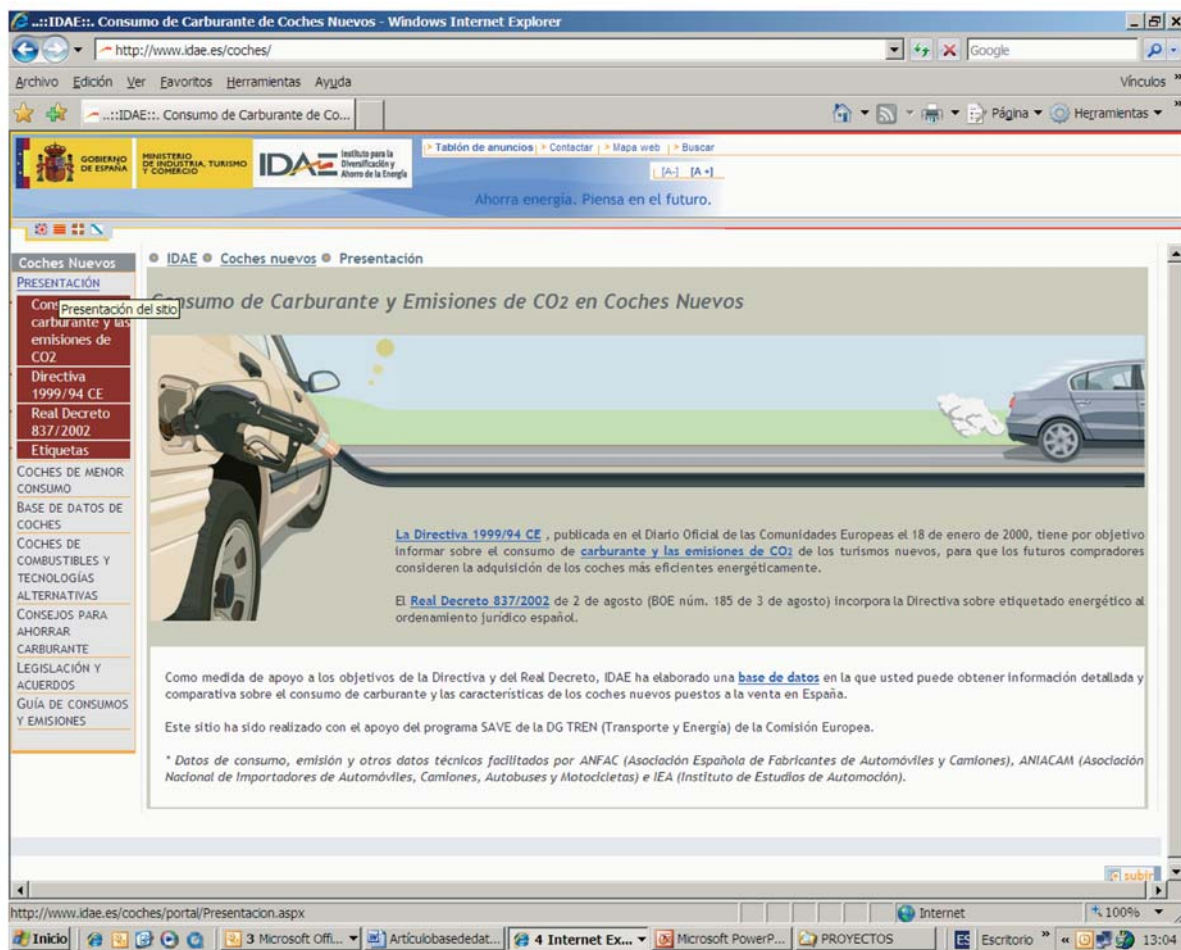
..::IDAE::. Consumo de Carburante de Coches Nuevos - Windows Internet Explorer

http://www.idae.es/coches/

Google

Archivo Edición Ver Favoritos Herramientas Ayuda

Vínculos

..::IDAE::. Consumo de Carburante de Co...

Página ▾ Herramientas ▾

GOBIERNO DE ESPAÑA

MINISTERIO DE INDUSTRIA, TURISMO Y COMERCIO

IDAE Instituto para la Diversificación y Ahorro de la Energía

Tablón de anuncios | Contactar | Mapa web | Buscar

[A-] [A+]

Ahorra energía. Piensa en el futuro.

Coches Nuevos
PRESENTACIÓN
Cons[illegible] carburante y las emisiones de CO2
Presentación del sitio
Directiva 1999/94 CE
Real Decreto 837/2002
Etiquetas
COCHES DE MENOR CONSUMO
BASE DE DATOS DE COCHES
COCHES DE COMBUSTIBLES Y TECNOLOGÍAS ALTERNATIVAS
CONSEJOS PARA AHORRAR CARBURANTE
LEGISLACIÓN Y ACUERDOS
GUÍA DE CONSUMOS Y EMISIONES

IDAE ● Coches nuevos ● Presentación

Consumo de Carburante y Emisiones de CO2 en Coches Nuevos

La Directiva 1999/94 CE, publicada en el Diario Oficial de las Comunidades Europeas el 18 de enero de 2000, tiene por objetivo informar sobre el consumo de carburante y las emisiones de CO2 de los turismos nuevos, para que los futuros compradores consideren la adquisición de los coches más eficientes energéticamente.

El Real Decreto 837/2002 de 2 de agosto (BOE núm. 185 de 3 de agosto) incorpora la Directiva sobre etiquetado energético al ordenamiento jurídico español.

Como medida de apoyo a los objetivos de la Directiva y del Real Decreto, IDAE ha elaborado una base de datos en la que usted puede obtener información detallada y comparativa sobre el consumo de carburante y las características de los coches nuevos puestos a la venta en España.

Este sitio ha sido realizado con el apoyo del programa SAVE de la DG TREN (Transporte y Energía) de la Comisión Europea.

* Datos de consumo, emisión y otros datos técnicos facilitados por ANFAC (Asociación Española de Fabricantes de Automóviles y Camiones), ANIACAM (Asociación Nacional de Importadores de Automóviles, Camiones, Autobuses y Motocicletas) e IEA (Instituto de Estudios de Automoción).

subir

http://www.idae.es/coches/portal/Presentacion.aspx

Internet

100%

Inicio | 3 Microsoft Offi... | Artículobasededat... | 4 Internet Ex... | Microsoft PowerP... | PROYECTOS | Escritorio | 13:04